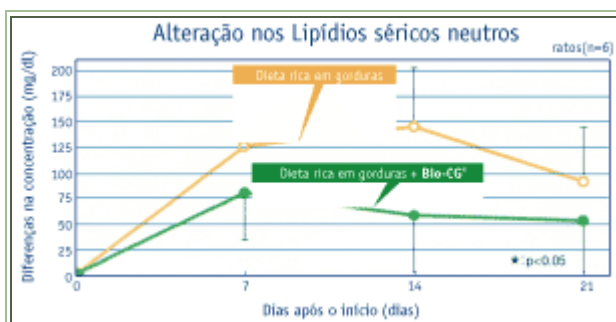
Alteração nos Lipídios séricos neutros

ratos(n=6)

Diferenças na concentração (mg/dl)

200
175
150
125
100
75
50
25
0

Dieta rica em gorduras

Dieta rica em gorduras + Bio-CG®

*: p<0.05

0
7
14
21

Dias após o início (dias)